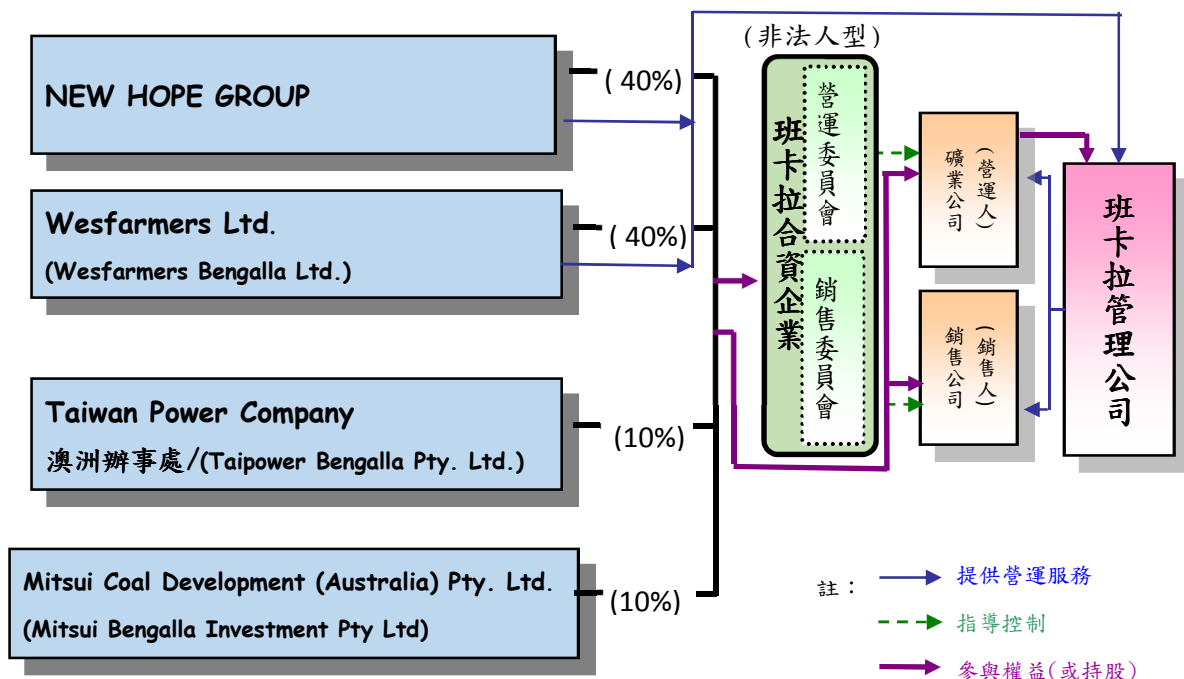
NEW HOPE GROUP
( 40%)

Wesfarmers Ltd.
(Wesfarmers Bengalla Ltd.)
( 40%)

Taiwan Power Company
澳洲辦事處/(Taipower Bengalla Pty. Ltd.)
(10%)

Mitsui Coal Development (Australia) Pty. Ltd.
(Mitsui Bengalla Investment Pty Ltd)
(10%)

(非法人型)
班卡拉合資企業
營運委員會
銷售委員會

礦業公司
(營運人)

銷售公司
(銷售人)

班卡拉管理公司

註：
提供營運服務
指導控制
參與權益(或持股)